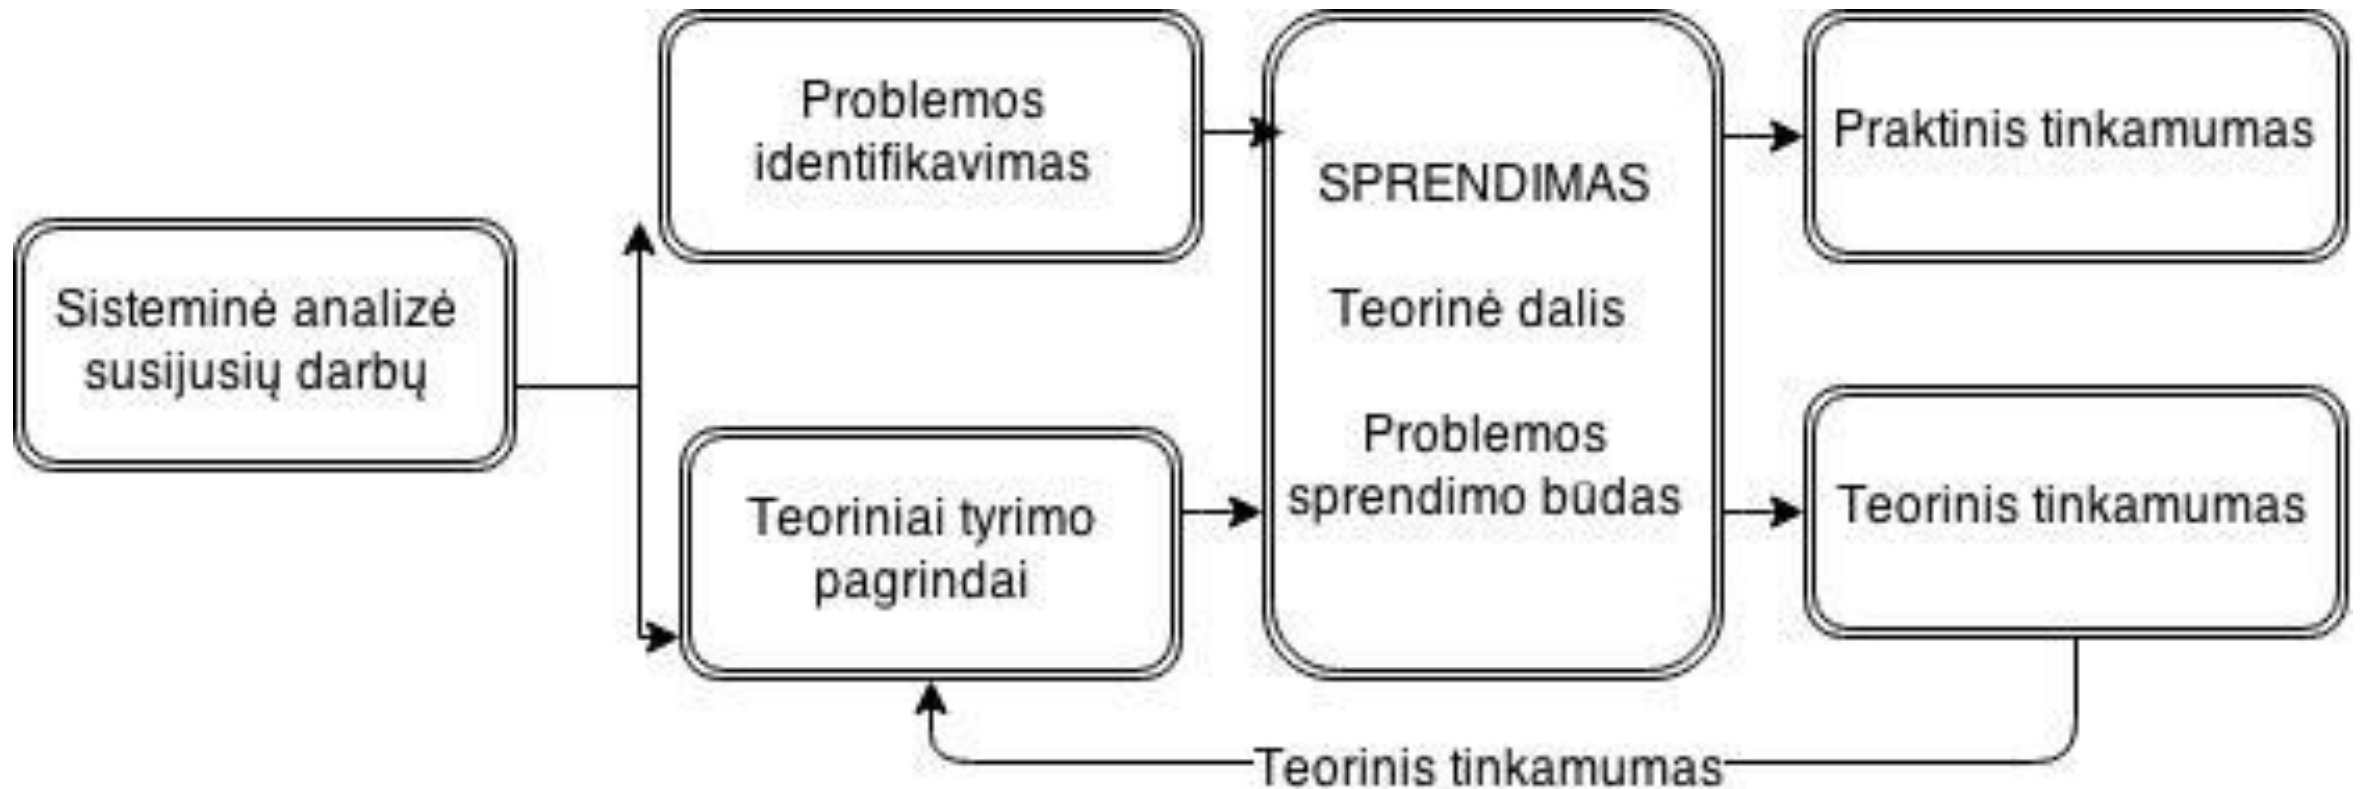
Sisteminė analizė susijusių darbų

Problemos identifikavimas

Teoriniai tyrimo pagrindai

SPRENDIMAS

Teorinė dalis

Problemos sprendimo būdas

Praktinis tinkamumas

Teorinis tinkamumas

Teorinis tinkamumas